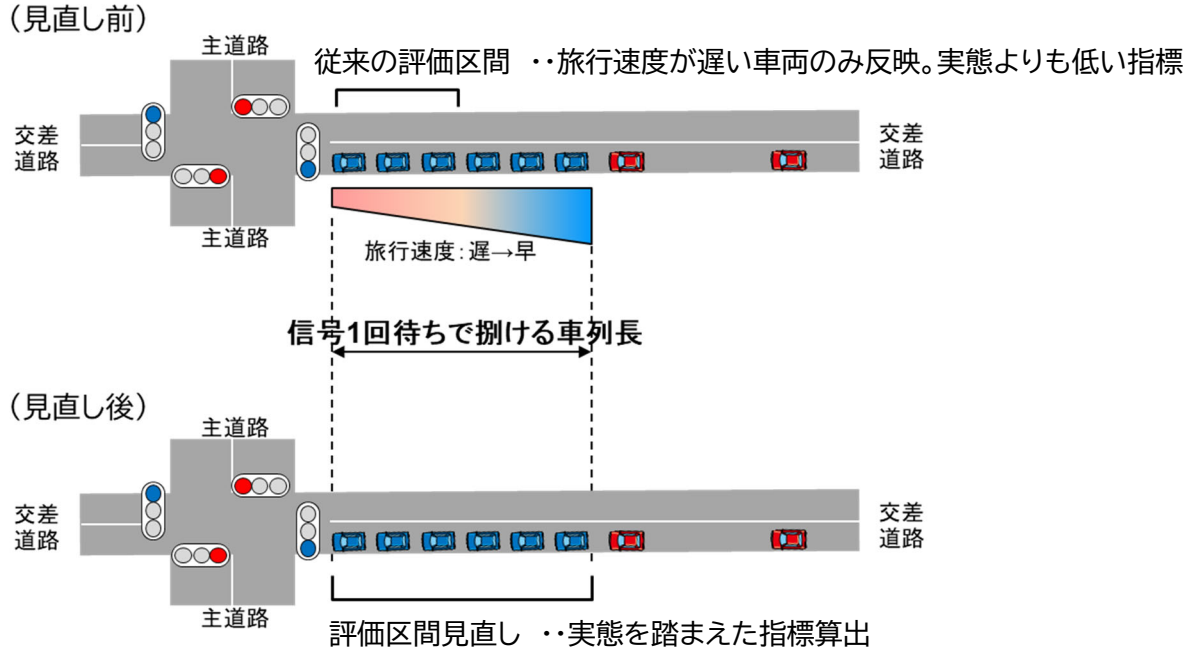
（見直し前）

主道路

従来の評価区間 ‥旅行速度が遅い車両のみ反映。実態よりも低い指標

交差道路

交差道路

主道路

旅行速度：遅→早

信号1回待ちで捌ける車列長

（見直し後）

主道路

交差道路

交差道路

主道路

評価区間見直し ‥実態を踏まえた指標算出